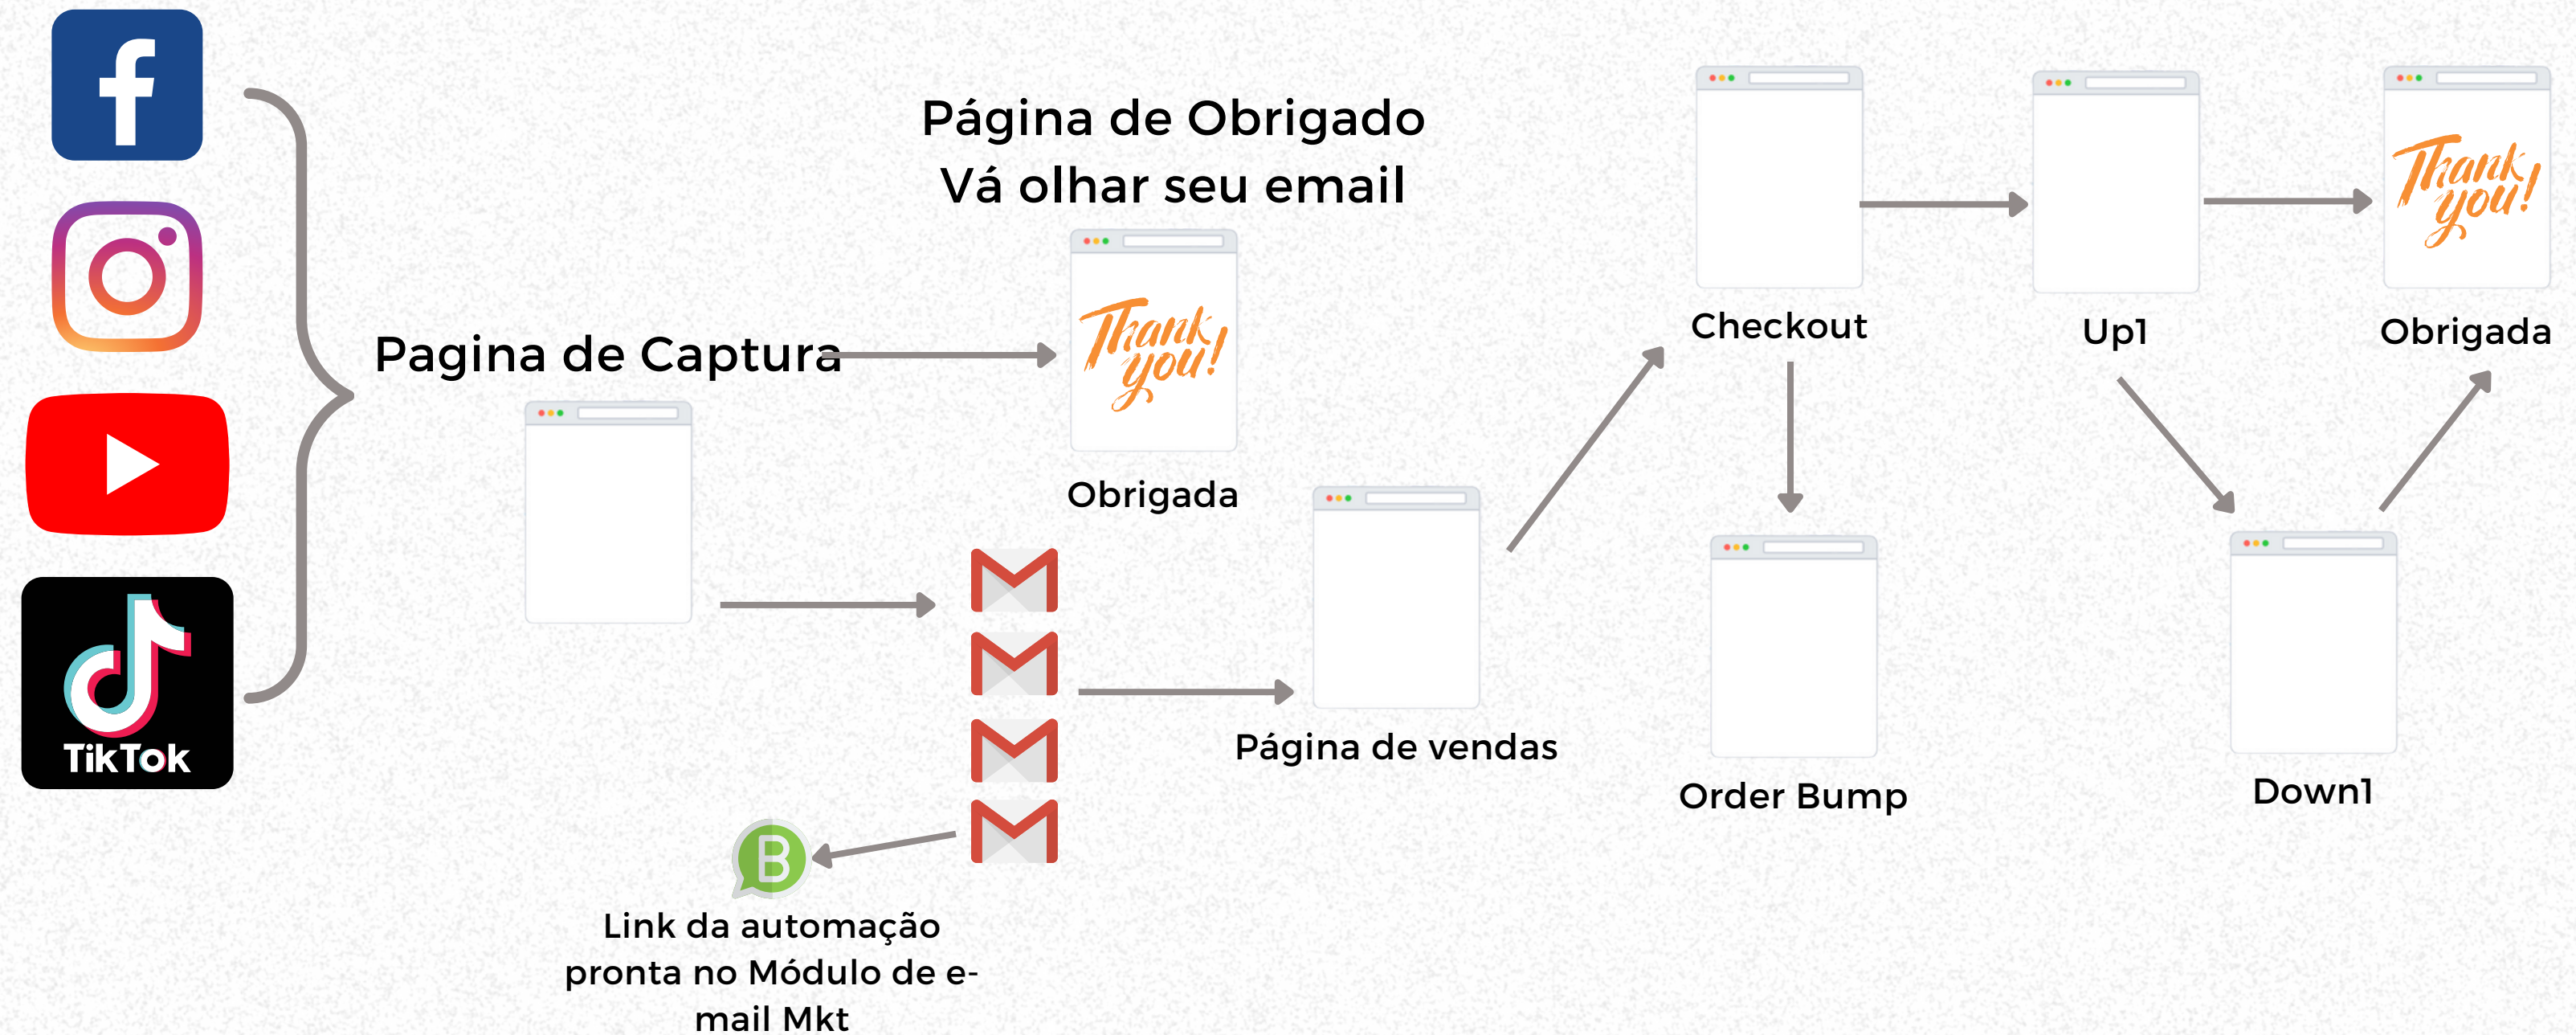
f

TikTok

Página de Obrigado
Vá olhar seu email

Pagina de Captura

Thank you!

Obrigada

Checkout

Up1

Thank you!

Obrigada

Página de vendas

Order Bump

Down1

Link da automação pronta no Módulo de e-mail Mkt